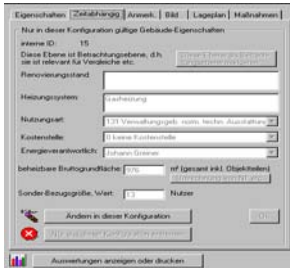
Eigenschaften | Zeitabhängig | Anwerk. | Bild | Lageplan | Maßnahmen

Nur in dieser Konfiguration gültige Gebäude-Eigenschaften

interne ID: 15

Diese Ebene ist Betrachtungsebene, d.h. sie ist relevant für Vergleiche etc.

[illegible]

Renovierungsstand

Heizungssystem: Gasheizung

Nutzungsart: 131 Verwaltungsgeb. norm. techn. Ausstattung

Kostenstelle: 0 keine Kostenstelle

Energieverantwortlich: Johann Greiner

beheizbare Bruttogrundfläche: 976 m² (gesamt inkl. Objektteilen)

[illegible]

Sonder-Bezugsgröße, Wert: 13 Nutzer

Ändern in dieser Konfiguration

OK

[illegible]

Auswertungen anzeigen oder drucken